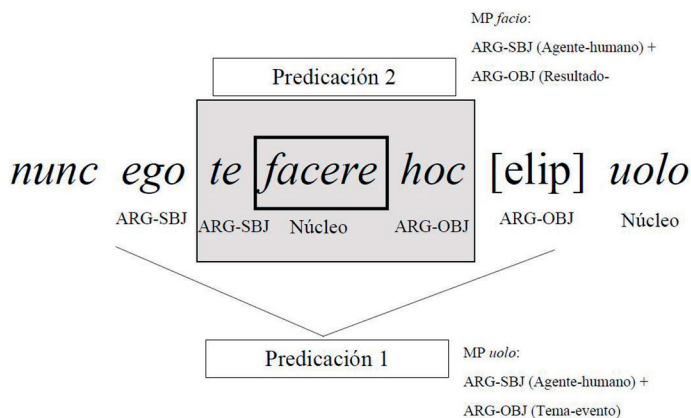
MP *facio*:

ARG-SBJ (Agente-humano) +

ARG-OBJ (Resultado-

Predicación 2

*nunc ego te facere hoc* [elip] *uolo*

ARG-SBJ ARG-SBJ Núcleo ARG-OBJ ARG-OBJ Núcleo

Predicación 1

MP *uolo*:

ARG-SBJ (Agente-humano) +

ARG-OBJ (Tema-evento)